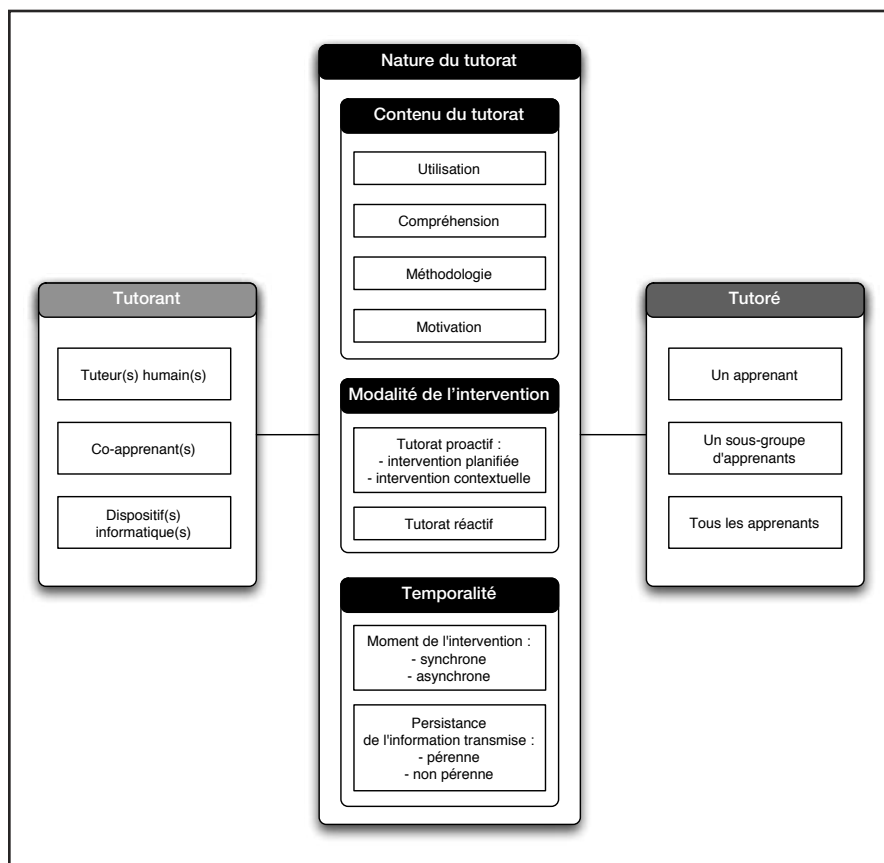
Nature du tutorat

Contenu du tutorat

Utilisation

Compréhension

Méthodologie

Motivation

Modalité de l'intervention

Tutorat proactif :
- intervention planifiée
- intervention contextuelle

Tutorat réactif

Temporalité

Moment de l'intervention :
- synchrone
- asynchrone

Persistance
de l'information transmise :
- pérenne
- non pérenne

Tutorant

Tuteur(s) humain(s)

Co-apprenant(s)

Dispositif(s)
informatique(s)

Tutoré

Un apprenant

Un sous-groupe
d'apprenants

Tous les apprenants